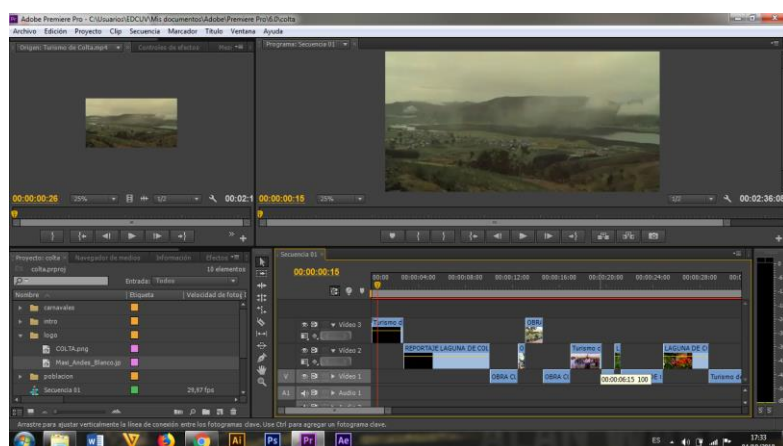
Adobe Premiere Pro - C:\Usuarios\EDCUV\Mis documentos\Adobe\Premiere Pro\6.0\colta
Archivo Edición Proyecto Clip Secuencia Marcador Título Ventana Ayuda

Origen: Turismo de Colta.mp4 Controles de efectos Mez

00:00:00:26 25% 1/2 00:02:1

Programa: Secuencia 01

00:00:00:15 25% 1/2 00:02:36:08

Proyecto: colta Navegador de medios Información Efectos
colta.prproj 10 elementos
Entrada: Todos
Nombre Etiqueta Velocidad de fotog
carnavales
intro
logo
COLTA.png
Masi_Andes_Blanco.jp
poblacion
Secuencia 01 29,97 fps

Secuencia 01
00:00:00:15
00:00 00:00:04:00 00:00:08:00 00:00:12:00 00:00:16:00 00:00:20:00 00:00:24:00 00:00:28:00 00:0
Vídeo 3
Vídeo 2
Vídeo 1
Audio 1
Turismo d
OBRA
REPORTAJE LAGUNA DE COL
Turismo c
LAGUNA DE C
OBRA CL
OBRA CI
00:00:06:15 100
Turismo d

Arrastre para ajustar verticalmente la línea de conexión entre los fotogramas clave. Use Ctrl para agregar un fotograma clave.

ES 17:33